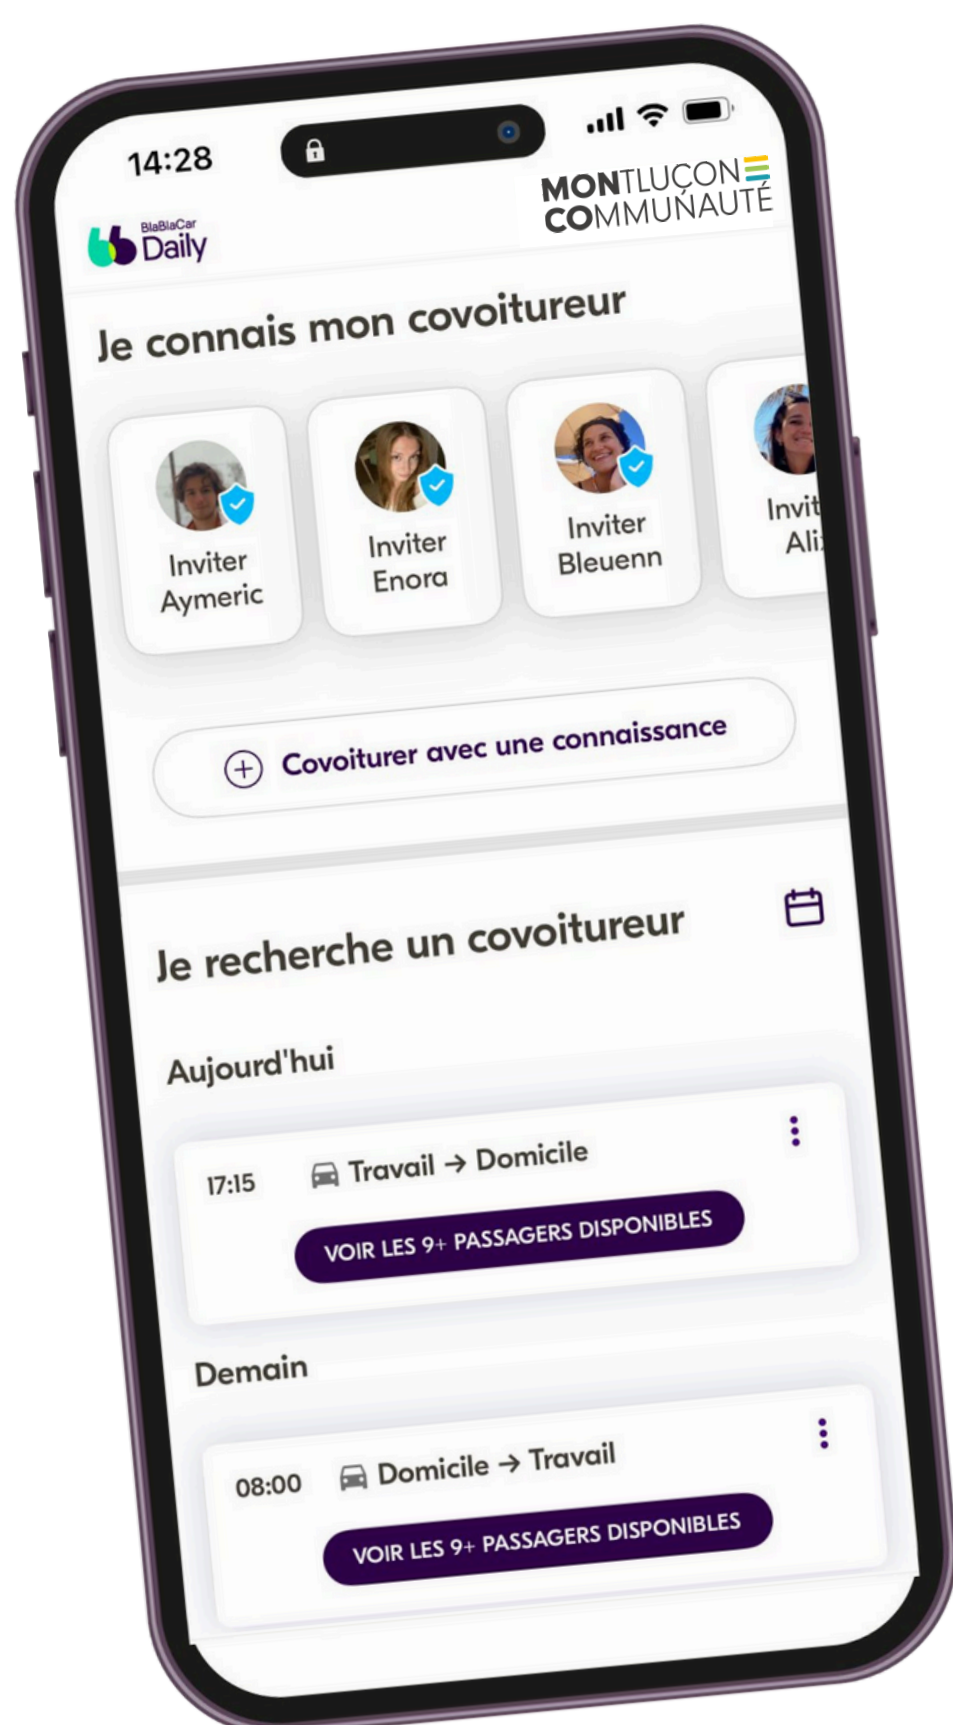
14:28

BlaBlaCar Daily

MONTLUÇON COMMUNAUTÉ

Je connais mon covoitureur

Inviter Aymeric

Inviter Enora

Inviter Bleuenn

Invit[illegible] Ali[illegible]

Covoiturer avec une connaissance

Je recherche un covoitureur

Aujourd'hui

17:15 Travail → Domicile

VOIR LES 9+ PASSAGERS DISPONIBLES

Demain

08:00 Domicile → Travail

VOIR LES 9+ PASSAGERS DISPONIBLES